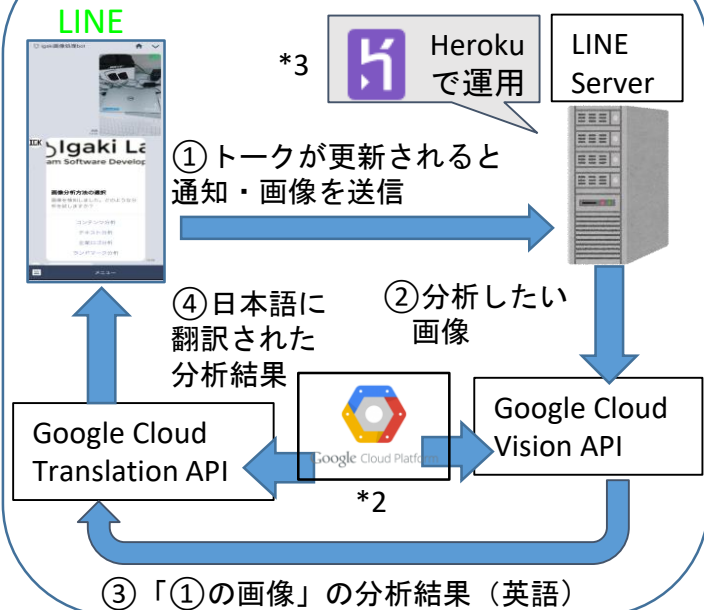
LINE

*3

Heroku
で運用

LINE
Server

①トークが更新されると通知・画像を送信

②分析したい画像

④日本語に翻訳された分析結果

Google Cloud Translation API

Google Cloud Platform

Google Cloud Vision API

*2

③「①の画像」の分析結果（英語）